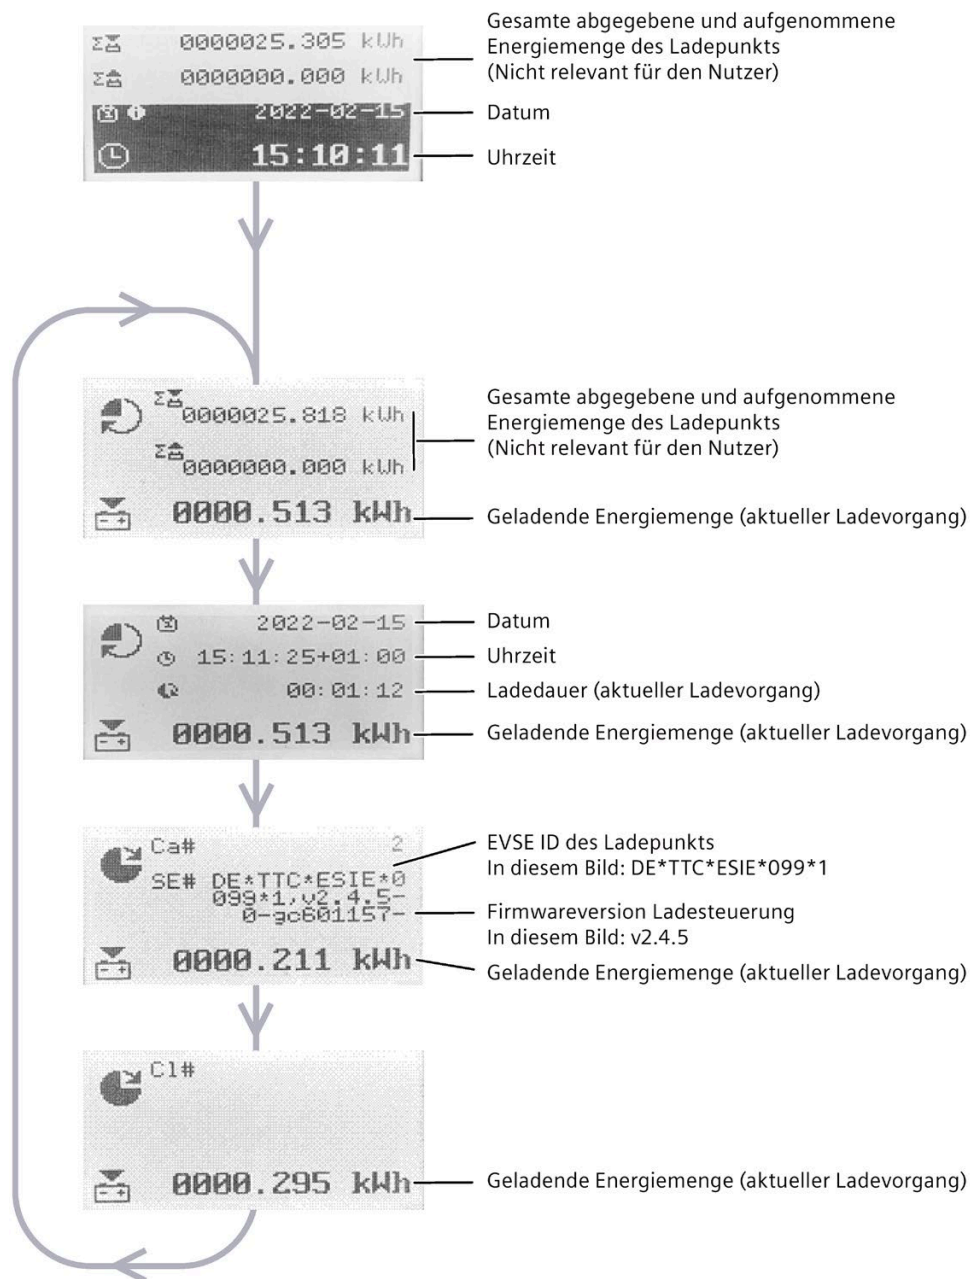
Σ 0000025.305 kWh
Σ 0000000.000 kWh
2022-02-15
15:10:11

Gesamte abgegebene und aufgenommene Energiemenge des Ladepunkts (Nicht relevant für den Nutzer)
Datum
Uhrzeit

Σ 0000025.818 kWh
Σ 0000000.000 kWh
0000.513 kWh

Gesamte abgegebene und aufgenommene Energiemenge des Ladepunkts (Nicht relevant für den Nutzer)
Geladende Energiemenge (aktueller Ladevorgang)

2022-02-15
15:11:25+01:00
00:01:12
0000.513 kWh

Datum
Uhrzeit
Ladedauer (aktueller Ladevorgang)
Geladende Energiemenge (aktueller Ladevorgang)

Ca# 2
SE# DE*TTC*ESIE*0 099*1.v2.4.5- 0-gc601157-
0000.211 kWh

EVSE ID des Ladepunkts
In diesem Bild: DE*TTC*ESIE*099*1
Firmwareversion Ladesteuerung
In diesem Bild: v2.4.5
Geladende Energiemenge (aktueller Ladevorgang)

Cl#
0000.295 kWh

Geladende Energiemenge (aktueller Ladevorgang)